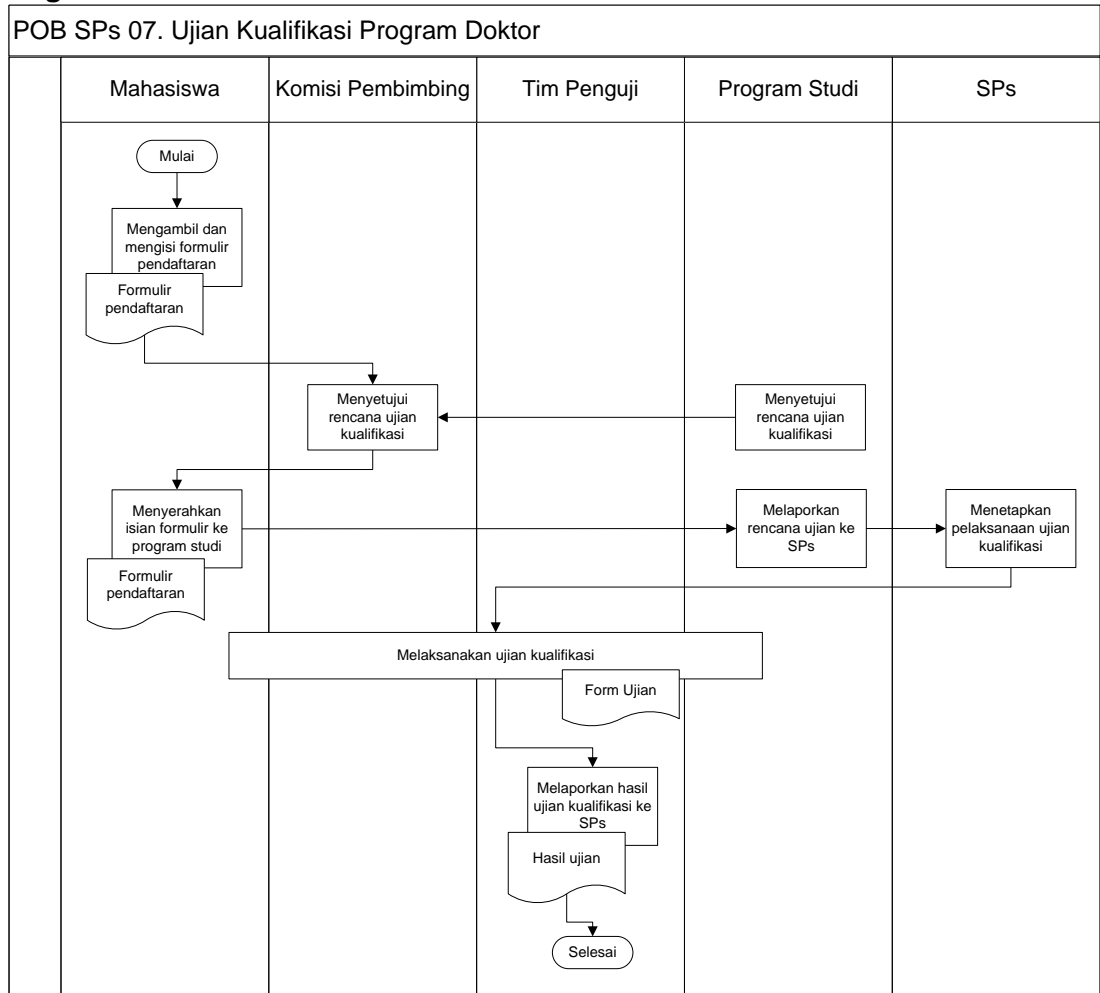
POB SPs 07. Ujian Kualifikasi Program Doktor

| Mahasiswa | Komisi Pembimbing | Tim Penguji | Program Studi | SPs |
|---|---|---|---|---|

Mulai

Mengambil dan mengisi formulir pendaftaran

Formulir pendaftaran

Menyetujui rencana ujian kualifikasi

Menyetujui rencana ujian kualifikasi

Menyerahkan isian formulir ke program studi

Formulir pendaftaran

Melaporkan rencana ujian ke SPs

Menetapkan pelaksanaan ujian kualifikasi

Melaksanakan ujian kualifikasi

Form Ujian

Melaporkan hasil ujian kualifikasi ke SPs

Hasil ujian

Selesai